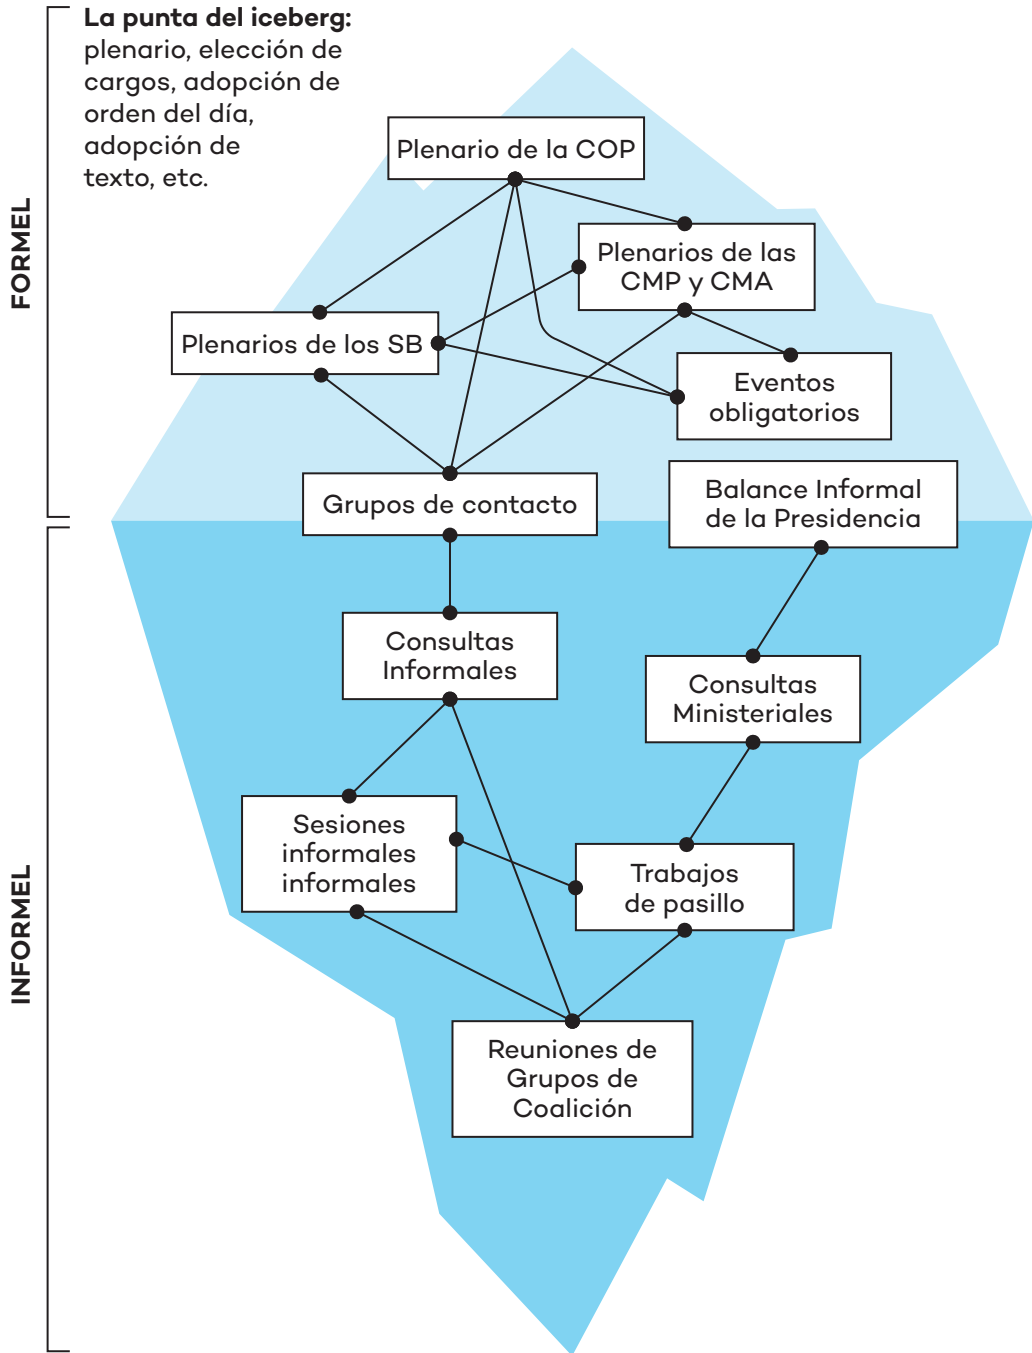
FORMEL

**La punta del iceberg:** plenario, elección de cargos, adopción de orden del día, adopción de texto, etc.

Plenario de la COP

Plenarios de las CMP y CMA

Plenarios de los SB

Eventos obligatorios

Grupos de contacto

Balance Informal de la Presidencia

INFORMEL

Consultas Informales

Consultas Ministeriales

Sesiones informales informales

Trabajos de pasillo

Reuniones de Grupos de Coalición